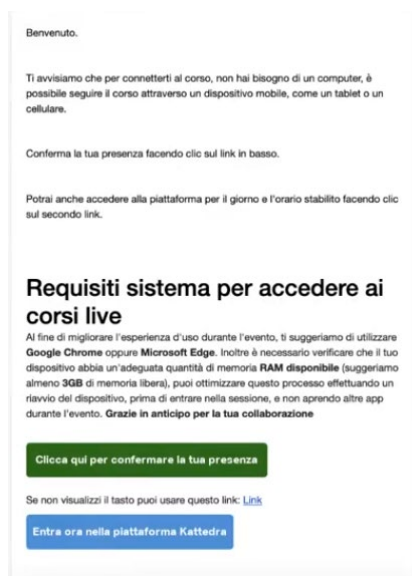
Benvenuto.

Ti avvisiamo che per connetterti al corso, non hai bisogno di un computer, è possibile seguire il corso attraverso un dispositivo mobile, come un tablet o un cellulare.

Conferma la tua presenza facendo clic sul link in basso.

Potrai anche accedere alla piattaforma per il giorno e l'orario stabilito facendo clic sul secondo link.

Requisiti sistema per accedere ai corsi live

Al fine di migliorare l'esperienza d'uso durante l'evento, ti suggeriamo di utilizzare Google Chrome oppure Microsoft Edge. Inoltre è necessario verificare che il tuo dispositivo abbia un'adeguata quantità di memoria RAM disponibile (suggeriamo almeno 3GB di memoria libera), puoi ottimizzare questo processo effettuando un riavvio del dispositivo, prima di entrare nella sessione, e non aprendo altre app durante l'evento. Grazie in anticipo per la tua collaborazione

Clicca qui per confermare la tua presenza

Se non visualizzi il tasto puoi usare questo link: Link

Entra ora nella piattaforma Kattedra